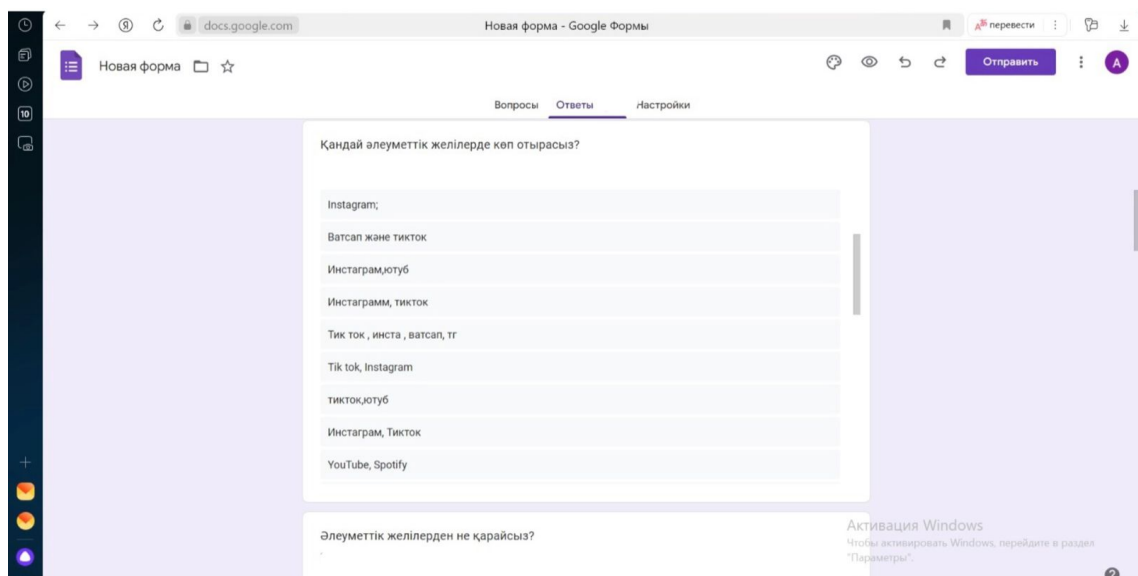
docs.google.com

Новая форма - Google Формы

перевести

Новая форма

Отправить

A

10

Вопросы Ответы Настройки

Қандай әлеуметтік желілерде көп отырасыз?

Instagram;

Ватсап және тикток

Инстаграм,ютуб

Инстаграмм, тикток

Тик ток , инста , ватсап, тг

Tik tok, Instagram

тикток,ютуб

Инстаграм, Тикток

YouTube, Spotify

Әлеуметтік желілерден не қарайсыз?

Активация Windows
Чтобы активировать Windows, перейдите в раздел "Параметры".